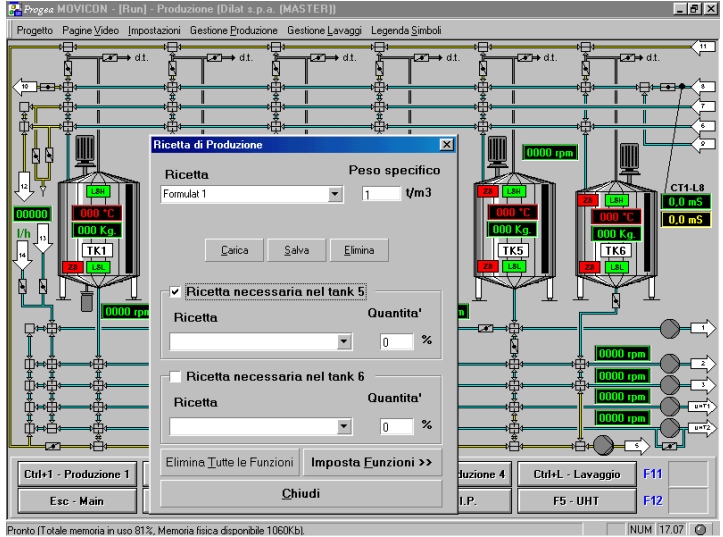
Progea MOVICON - [Run] - Produzione (Dilat s.p.a. (MASTER))

Progetto Pagine Video Impostazioni Gestione Produzione Gestione Lavaggi Legenda Simboli

d.t. d.t. d.t. d.t. d.t. d.t.

11 10 8 7 6 9 12 13 14

00000
l/h

LSH
000 °C
000 Kg.
TK1
ZS LSL

0000 rpm

0000 rpm

LSH
ZS
000 °C
000 Kg.
TK5
ZS LSL

ZS LSH
000 °C
000 Kg.
TK6
ZS LSL

CT1-L8
0,0 mS
0,0 mS

Ricetta di Produzione

Ricetta
Formulat 1

Peso specifico
1 t/m3

Carica Salva Elimina

Ricetta necessaria nel tank 5
Ricetta
Quantita'
0 %

Ricetta necessaria nel tank 6
Ricetta
Quantita'
0 %

Elimina Tutte le Funzioni Imposta Funzioni >>

Chiudi

1 2 3 UHT1 UHT2 5

0000 rpm
0000 rpm
0000 rpm
0000 rpm

Ctrl+1 - Produzione 1
Esc - Main
duzione 4
I.P.
Ctrl+L - Lavaggio
F5 - UHT
F11
F12

Pronto (Totale memoria in uso 81%, Memoria fisica disponibile 1060Kb).
NUM 17.07